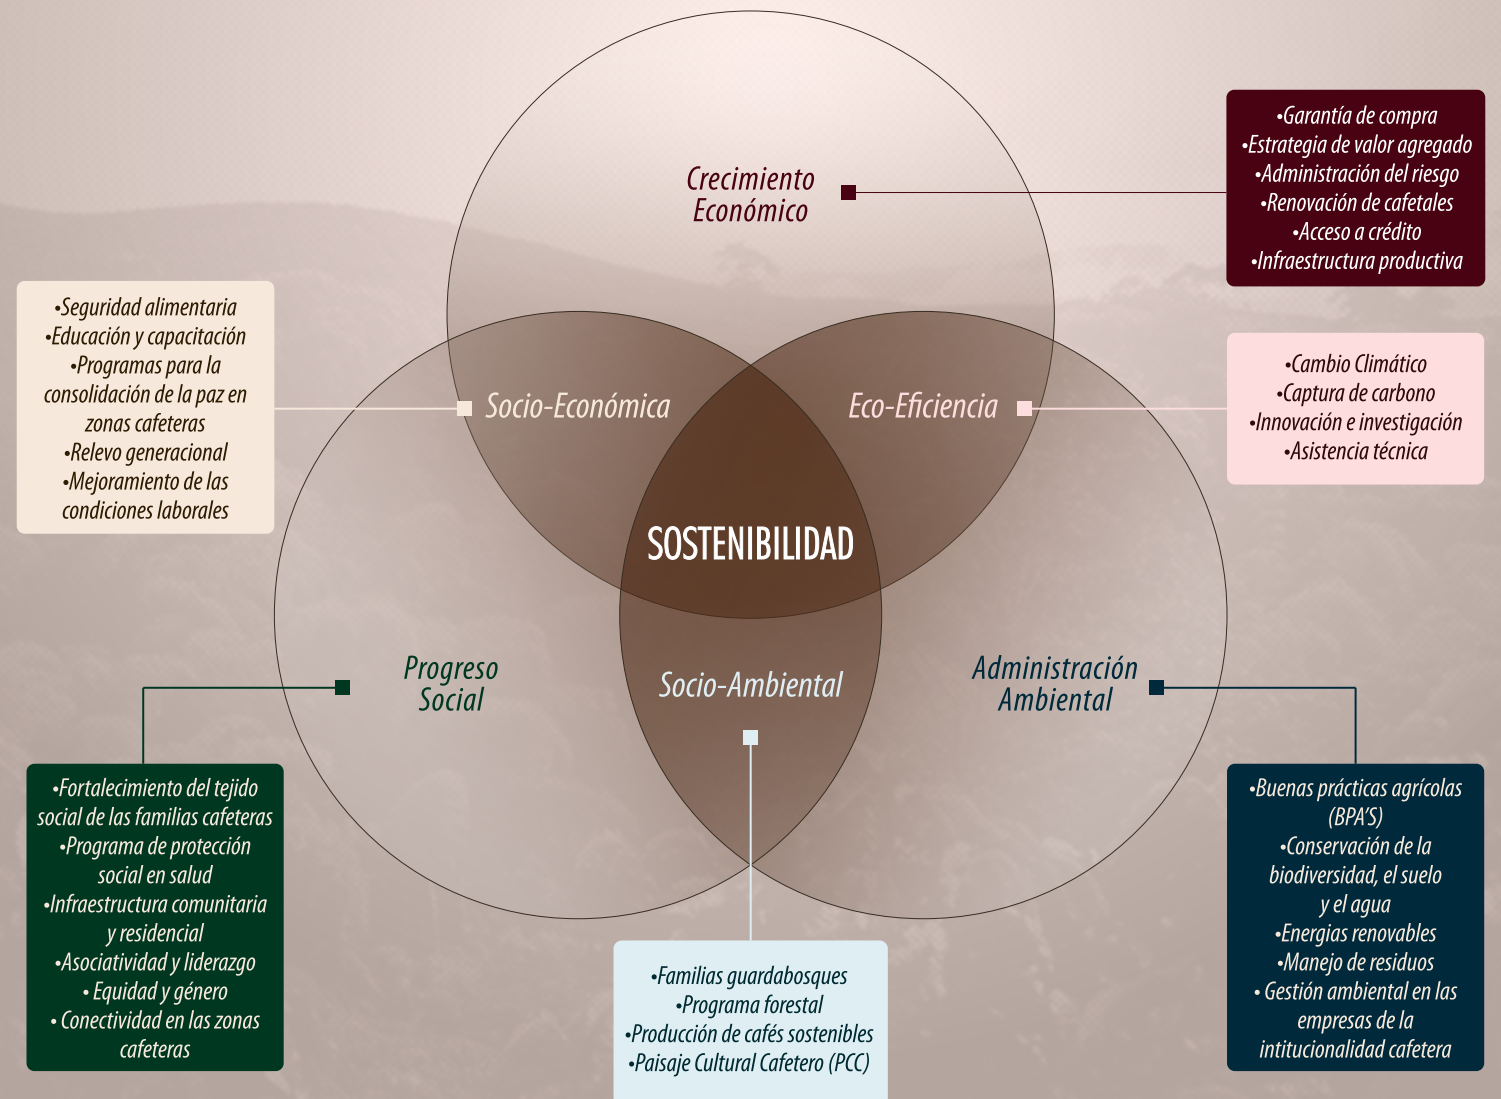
Crecimiento Económico

•Garantía de compra
•Estrategia de valor agregado
•Administración del riesgo
•Renovación de cafetales
•Acceso a crédito
•Infraestructura productiva

•Seguridad alimentaria
•Educación y capacitación
•Programas para la consolidación de la paz en zonas cafeteras
•Relevo generacional
•Mejoramiento de las condiciones laborales

Socio-Económica

Eco-Eficiencia

•Cambio Climático
•Captura de carbono
•Innovación e investigación
•Asistencia técnica

SOSTENIBILIDAD

Progreso Social

Socio-Ambiental

Administración Ambiental

•Fortalecimiento del tejido social de las familias cafeteras
•Programa de protección social en salud
•Infraestructura comunitaria y residencial
•Asociatividad y liderazgo
• Equidad y género
• Conectividad en las zonas cafeteras

•Familias guardabosques
•Programa forestal
•Producción de cafés sostenibles
•Paisaje Cultural Cafetero (PCC)

•Buenas prácticas agrícolas (BPA'S)
•Conservación de la biodiversidad, el suelo y el agua
•Energias renovables
•Manejo de residuos
• Gestión ambiental en las empresas de la intitucionalidad cafetera